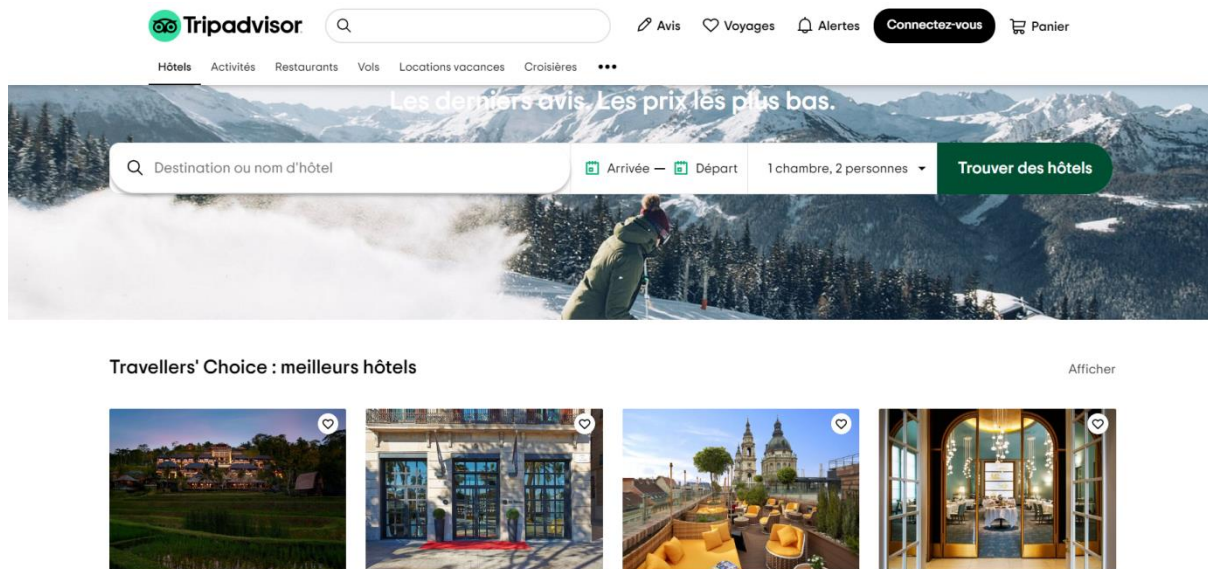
Tripadvisor

Avis Voyages Alertes Connectez-vous Panier

Hôtels Activités Restaurants Vols Locations vacances Croisières •••

Les derniers avis. Les prix les plus bas.

Destination ou nom d'hôtel

Arrivée — Départ 1 chambre, 2 personnes Trouver des hôtels

Travellers' Choice : meilleurs hôtels

Afficher